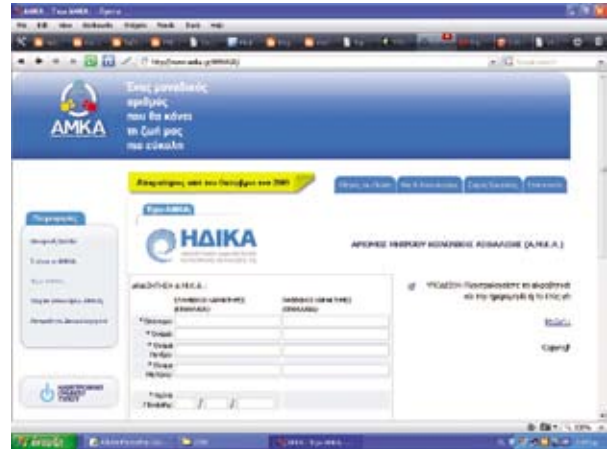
ΑΜΚΑ

Ένας μοναδικός αριθμός που θα κάνει τη ζωή μας πιο εύκολη

Υποχρεωτικός από τον Οκτώβριο του 2009

ΗΔΙΚΑ

ΑΡΙΘΜΟΣ ΜΗΤΡΩΟΥ ΚΟΙΝΩΝΙΚΗΣ ΑΣΦΑΛΙΣΗΣ (Α.Μ.Κ.Α.)

ΑΝΑΖΗΤΗΣΗ Α.Μ.Κ.Α.:

* Επώνυμο:
* Όνομα:
* Όνομα Πατέρα:
* Όνομα Μητέρας:
* Ημ/νία Γέννησης: / /

ΠΡΟΣΟΧΗ:

Είσοδος

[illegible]